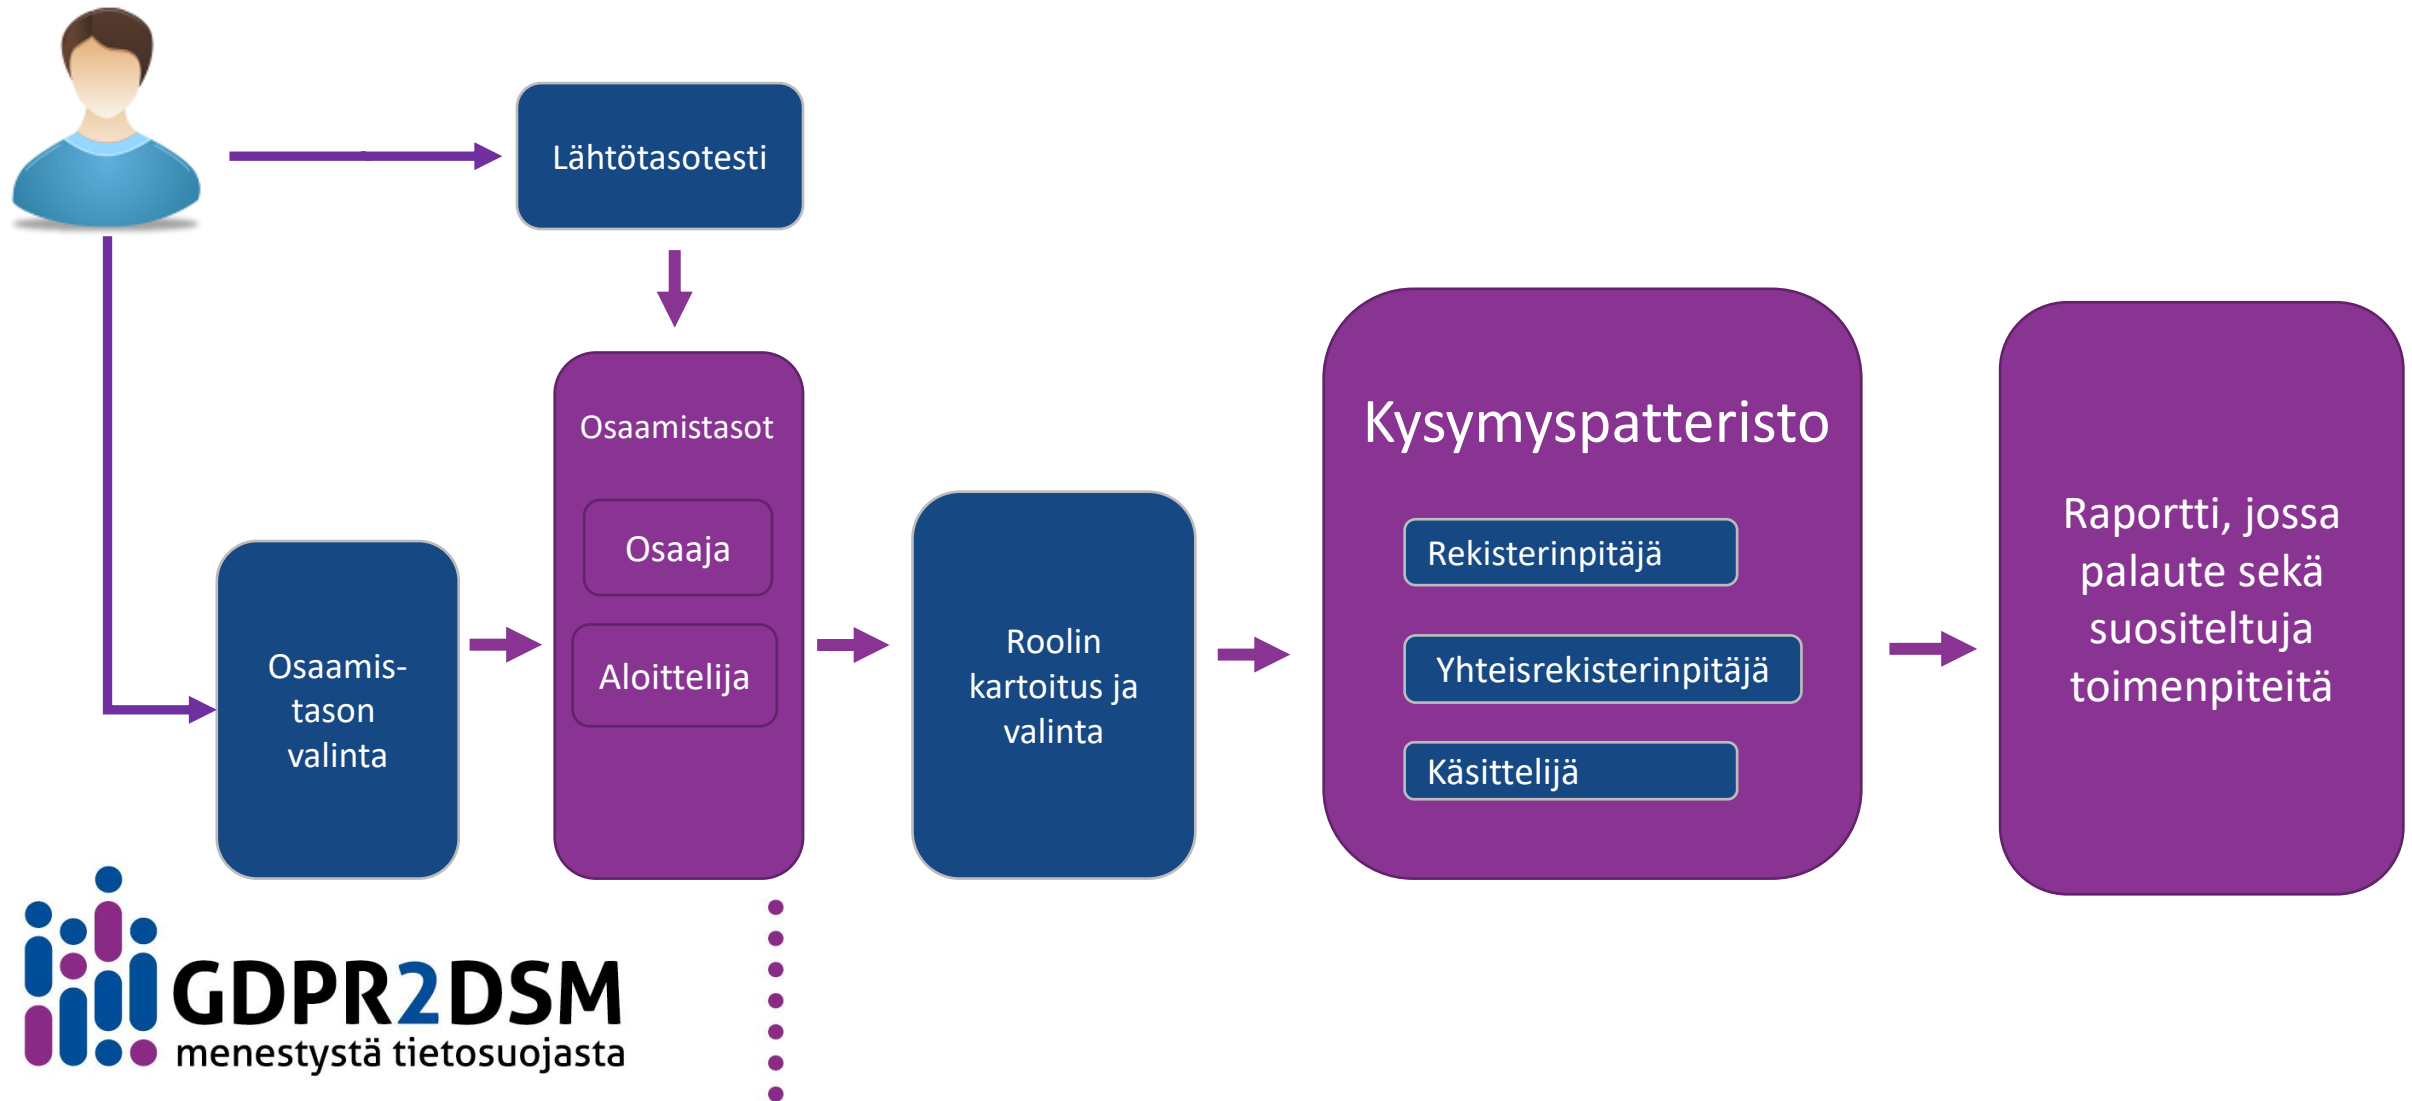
Lähtötasotesti

Osaamis-tason valinta

Osaamistasot

Osaaja

Aloittelija

Roolin kartoitus ja valinta

Kysymyspatteristo

Rekisterinpitäjä

Yhteisrekisterinpitäjä

Käsittelijä

Raportti, jossa palaute sekä suositeltuja toimenpiteitä

GDPR2DSM
menestystä tietosuojasta